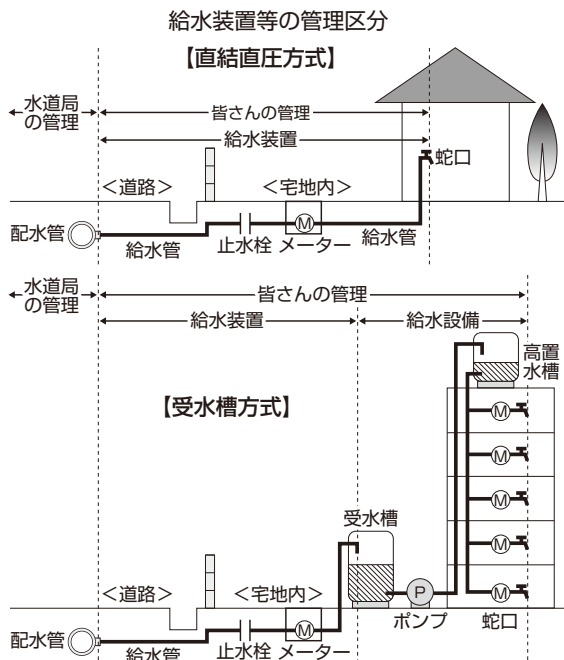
給水装置等の管理区分

【直結直圧方式】

水道局の管理

皆さんの管理

給水装置

蛇口

<道路>

<宅地内>

配水管

給水管

止水栓

M

メーター

給水管

水道局の管理

皆さんの管理

給水装置

給水設備

高置水槽

【受水槽方式】

M

M

M

M

受水槽

<道路>

<宅地内>

M

P

ポンプ

蛇口

配水管

給水管

止水栓

M

メーター